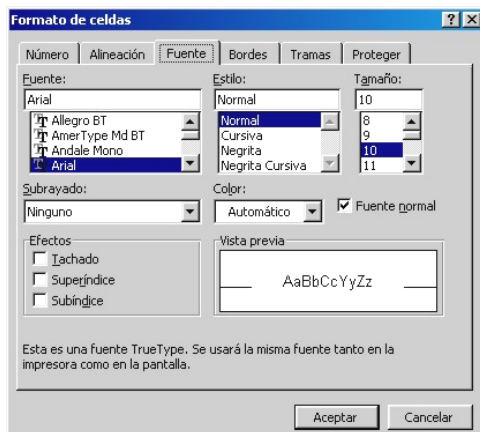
Formato de celdas

? X

Número | Alineación | Fuente | Bordes | Tramas | Proteger

Fuente:
Arial
Allegro BT
AmerType Md BT
Andale Mono
Arial

Estilo:
Normal
Normal
Cursiva
Negrita
Negrita Cursiva

Tamaño:
10
8
9
10
11

Subrayado:
Ninguno

Color:
Automático

Fuente normal

Efectos
Tachado
Superíndice
Subíndice

Vista previa
AaBbCcYyZz

Esta es una fuente TrueType. Se usará la misma fuente tanto en la impresora como en la pantalla.

Aceptar
Cancelar